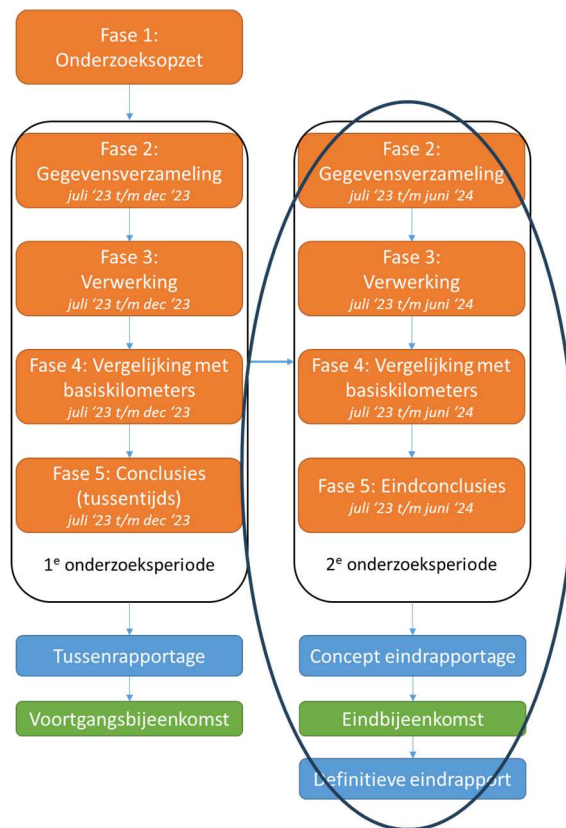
Fase 1:
Onderzoeksopzet

Fase 2:
Gegevensverzameling
juli '23 t/m dec '23

Fase 3:
Verwerking
juli '23 t/m dec '23

Fase 4: Vergelijking met basiskilometers
juli '23 t/m dec '23

Fase 5: Conclusies (tussentijds)
juli '23 t/m dec '23

1$^{e}$ onderzoeksperiode

Tussenrapportage

Voortgangsbijeenkomst

Fase 2:
Gegevensverzameling
juli '23 t/m juni '24

Fase 3:
Verwerking
juli '23 t/m juni '24

Fase 4: Vergelijking met basiskilometers
juli '23 t/m juni '24

Fase 5: Eindconclusies
juli '23 t/m juni '24

2$^{e}$ onderzoeksperiode

Concept eindrapportage

Eindbijeenkomst

Definitieve eindrapport